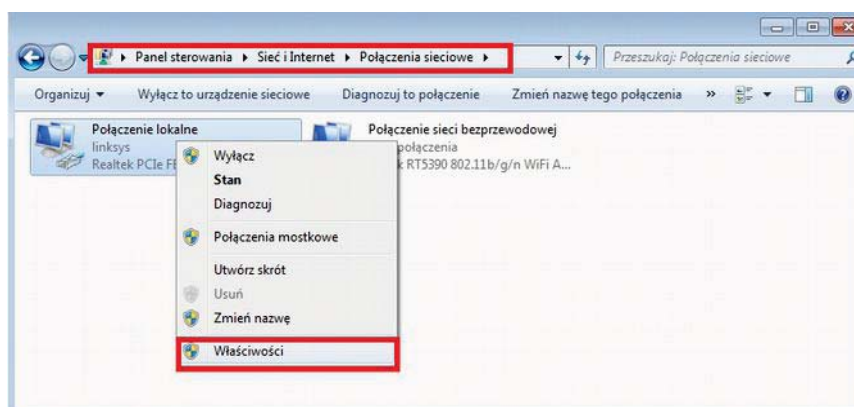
▸ Panel sterowania ▸ Sieć i Internet ▸ Połączenia sieciowe ▸

Przeszukaj: Połączenia sieciowe

Organizuj ▾ Wyłącz to urządzenie sieciowe Diagnozuj to połączenie Zmień nazwę tego połączenia »

Połączenie lokalne
linksys
Realtek PCIe FE

Połączenie sieci bezprzewodowej
połączenia
k RT5390 802.11b/g/n WiFi A...

Wyłącz
Stan
Diagnozuj
Połączenia mostkowe
Utwórz skrót
Usuń
Zmień nazwę
Właściwości